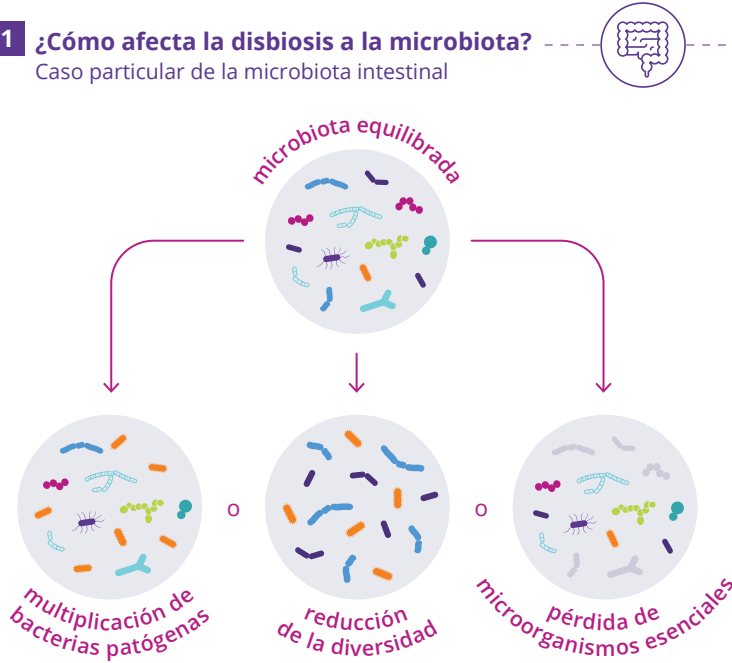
1 ¿Cómo afecta la disbiosis a la microbiota?
Caso particular de la microbiota intestinal

microbiota equilibrada

o

o

multiplicación de bacterias patógenas

reducción de la diversidad

pérdida de microorganismos esenciales